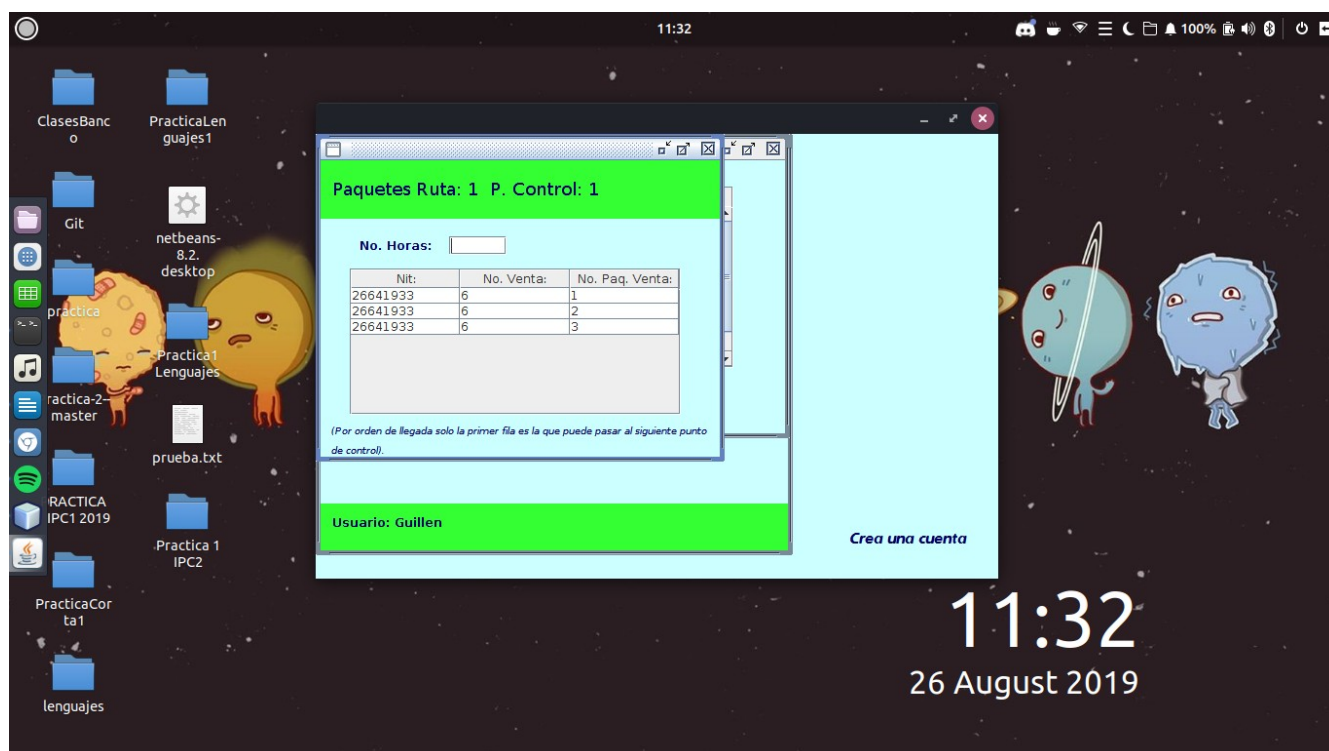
11:32

100%

ClasesBanco

PracticaLenguajes1

Git

netbeans-8.2.desktop

practica

Practica1 Lenguajes

ractica-2-master

prueba.txt

RACTICA IPC1 2019

Practica 1 IPC2

PracticaCorta1

lenguajes

Paquetes Ruta: 1 P. Control: 1

No. Horas:

| Nit: | No. Venta: | No. Paq. Venta: |
|---|---|---|
| 26641933 | 6 | 1 |
| 26641933 | 6 | 2 |
| 26641933 | 6 | 3 |

(Por orden de llegada solo la primer fila es la que puede pasar al siguiente punto de control).

Usuario: Guillen

Crea una cuenta

11:32
26 August 2019